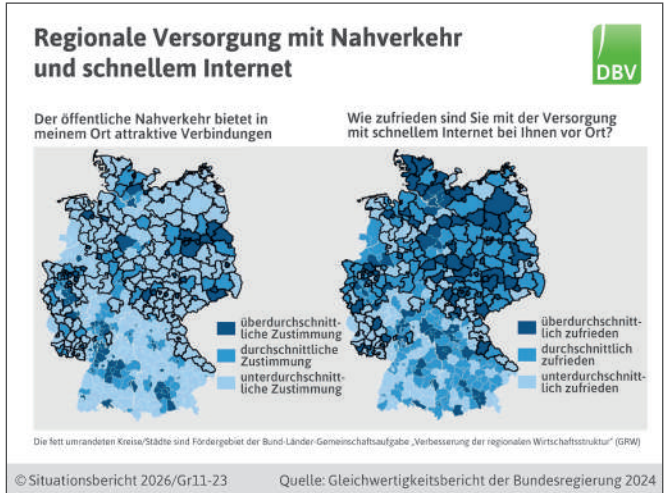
Regionale Versorgung mit Nahverkehr und schnellem Internet

DBV

Der öffentliche Nahverkehr bietet in meinem Ort attraktive Verbindungen

überdurchschnittliche Zustimmung
durchschnittliche Zustimmung
unterdurchschnittliche Zustimmung

Wie zufrieden sind Sie mit der Versorgung mit schnellem Internet bei Ihnen vor Ort?

überdurchschnittlich zufrieden
durchschnittlich zufrieden
unterdurchschnittlich zufrieden

Die fett umrandeten Kreise/Städte sind Fördergebiet der Bund-Länder-Gemeinschaftsaufgabe „Verbesserung der regionalen Wirtschaftsstruktur" (GRW)

© Situationsbericht 2026/Gr11-23 Quelle: Gleichwertigkeitsbericht der Bundesregierung 2024